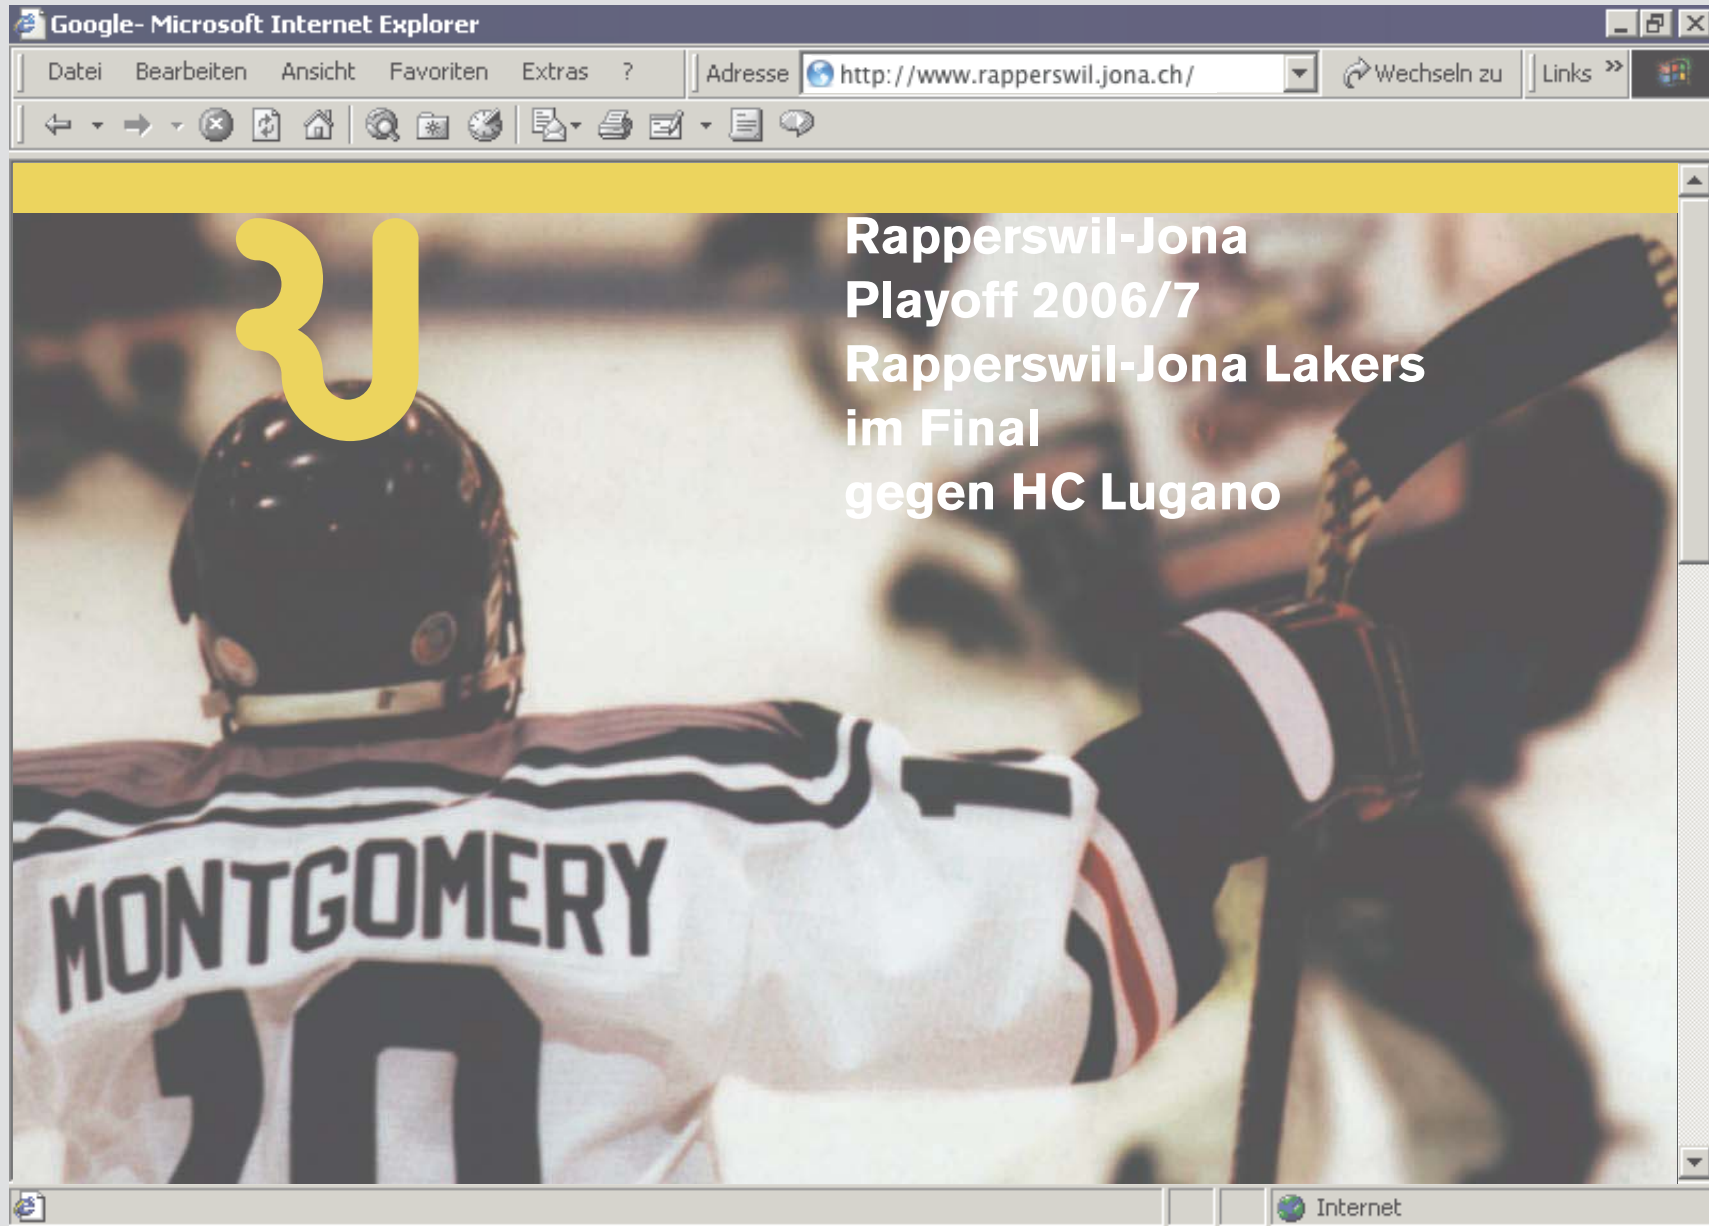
Google- Microsoft Internet Explorer

Datei Bearbeiten Ansicht Favoriten Extras ? Adresse http://www.rapperswil.jona.ch/ Wechseln zu Links »

Rapperswil-Jona
Playoff 2006/7
Rapperswil-Jona Lakers
im Final
gegen HC Lugano

MONTGOMERY
10

Internet